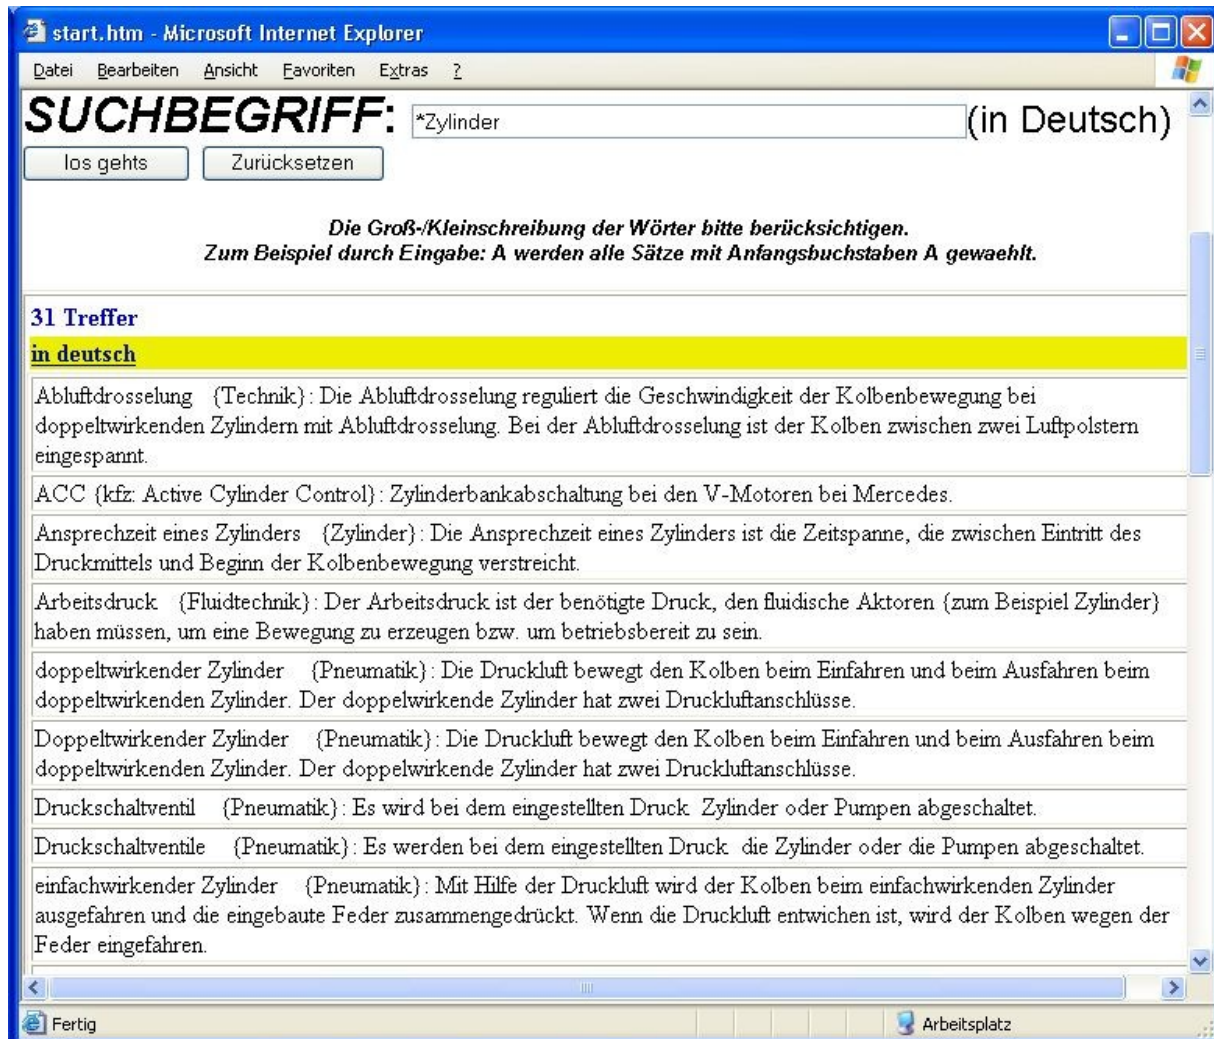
start.htm - Microsoft Internet Explorer

Datei Bearbeiten Ansicht Favoriten Extras ?

SUCHBEGRIFF: *Zylinder (in Deutsch)

los gehts Zurücksetzen

Die Groß-/Kleinschreibung der Wörter bitte berücksichtigen.
Zum Beispiel durch Eingabe: A werden alle Sätze mit Anfangsbuchstaben A gewaehlt.

31 Treffer

in deutsch

Abluftdrosselung {Technik}: Die Abluftdrosselung reguliert die Geschwindigkeit der Kolbenbewegung bei doppeltwirkenden Zylindern mit Abluftdrosselung. Bei der Abluftdrosselung ist der Kolben zwischen zwei Luftpolstern eingespannt.

ACC {kfz: Active Cylinder Control}: Zylinderbankabschaltung bei den V-Motoren bei Mercedes.

Ansprechzeit eines Zylinders {Zylinder}: Die Ansprechzeit eines Zylinders ist die Zeitspanne, die zwischen Eintritt des Druckmittels und Beginn der Kolbenbewegung verstreicht.

Arbeitsdruck {Fluidtechnik}: Der Arbeitsdruck ist der benötigte Druck, den fluidische Aktoren {zum Beispiel Zylinder} haben müssen, um eine Bewegung zu erzeugen bzw. um betriebsbereit zu sein.

doppeltwirkender Zylinder {Pneumatik}: Die Druckluft bewegt den Kolben beim Einfahren und beim Ausfahren beim doppeltwirkenden Zylinder. Der doppelwirkende Zylinder hat zwei Druckluftanschlüsse.

Doppeltwirkender Zylinder {Pneumatik}: Die Druckluft bewegt den Kolben beim Einfahren und beim Ausfahren beim doppeltwirkenden Zylinder. Der doppelwirkende Zylinder hat zwei Druckluftanschlüsse.

Druckschaltventil {Pneumatik}: Es wird bei dem eingestellten Druck Zylinder oder Pumpen abgeschaltet.

Druckschaltventile {Pneumatik}: Es werden bei dem eingestellten Druck die Zylinder oder die Pumpen abgeschaltet.

einfachwirkender Zylinder {Pneumatik}: Mit Hilfe der Druckluft wird der Kolben beim einfachwirkenden Zylinder ausgefahren und die eingebaute Feder zusammengedrückt. Wenn die Druckluft entwichen ist, wird der Kolben wegen der Feder eingefahren.

Fertig Arbeitsplatz